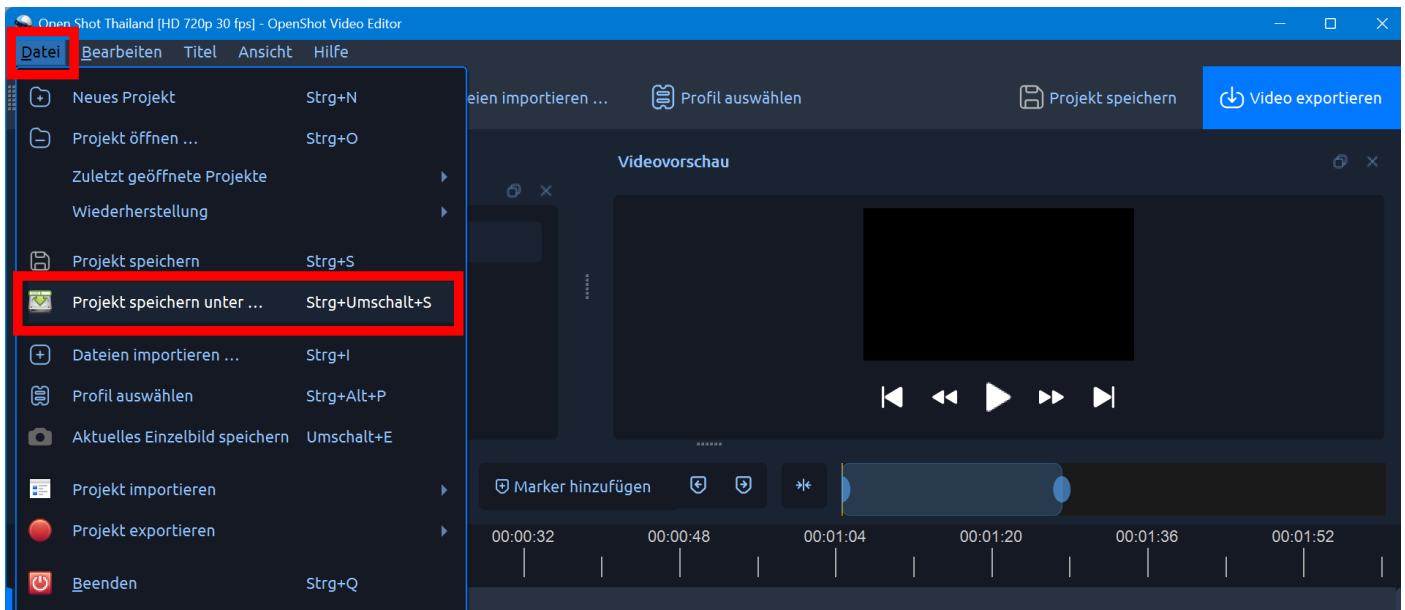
Open Shot Thailand [HD 720p 30 fps] - OpenShot Video Editor

Datei Bearbeiten Titel Ansicht Hilfe

Neues Projekt Strg+N
Projekt öffnen ... Strg+O
Zuletzt geöffnete Projekte
Wiederherstellung
Projekt speichern Strg+S
Projekt speichern unter ... Strg+Umschalt+S
Dateien importieren ... Strg+I
Profil auswählen Strg+Alt+P
Aktuelles Einzelbild speichern Umschalt+E
Projekt importieren
Projekt exportieren
Beenden Strg+Q

eien importieren ... Profil auswählen Projekt speichern Video exportieren

Videovorschau

Marker hinzufügen

00:00:32 00:00:48 00:01:04 00:01:20 00:01:36 00:01:52